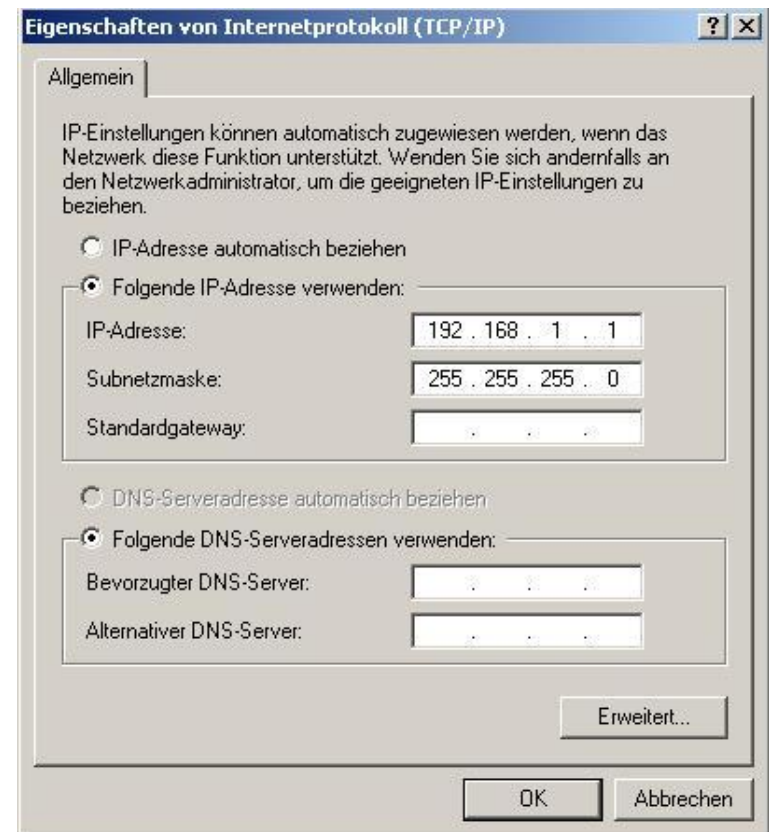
Eigenschaften von Internetprotokoll (TCP/IP)

?

X

Allgemein

IP-Einstellungen können automatisch zugewiesen werden, wenn das Netzwerk diese Funktion unterstützt. Wenden Sie sich andernfalls an den Netzwerkadministrator, um die geeigneten IP-Einstellungen zu beziehen.

IP-Adresse automatisch beziehen

Folgende IP-Adresse verwenden:

IP-Adresse: 192 . 168 . 1 . 1

Subnetzmaske: 255 . 255 . 255 . 0

Standardgateway: . . .

DNS-Serveradresse automatisch beziehen

Folgende DNS-Serveradressen verwenden:

Bevorzugter DNS-Server: . . .

Alternativer DNS-Server: . . .

Erweitert...

OK

Abbrechen